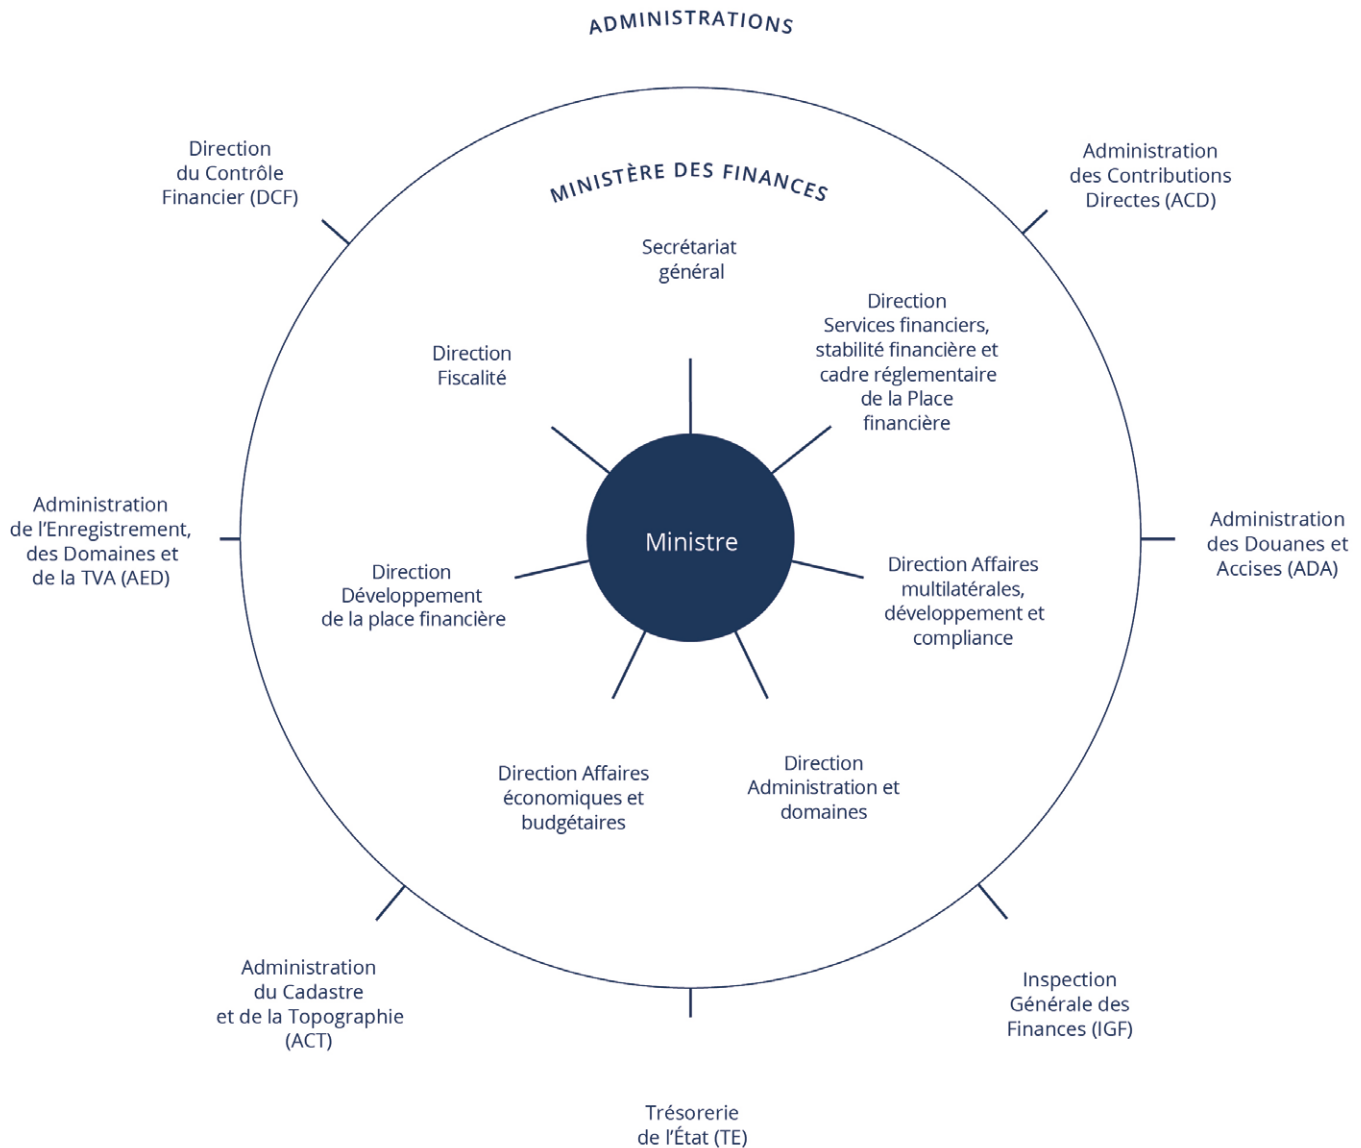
ADMINISTRATIONS

Direction du Contrôle Financier (DCF)

Administration des Contributions Directes (ACD)

MINISTÈRE DES FINANCES

Secrétariat général

Direction Services financiers, stabilité financière et cadre réglementaire de la Place financière

Direction Fiscalité

Administration de l'Enregistrement, des Domaines et de la TVA (AED)

Ministre

Administration des Douanes et Accises (ADA)

Direction Développement de la place financière

Direction Affaires multilatérales, développement et compliance

Direction Affaires économiques et budgétaires

Direction Administration et domaines

Administration du Cadastre et de la Topographie (ACT)

Inspection Générale des Finances (IGF)

Trésorerie de l'État (TE)